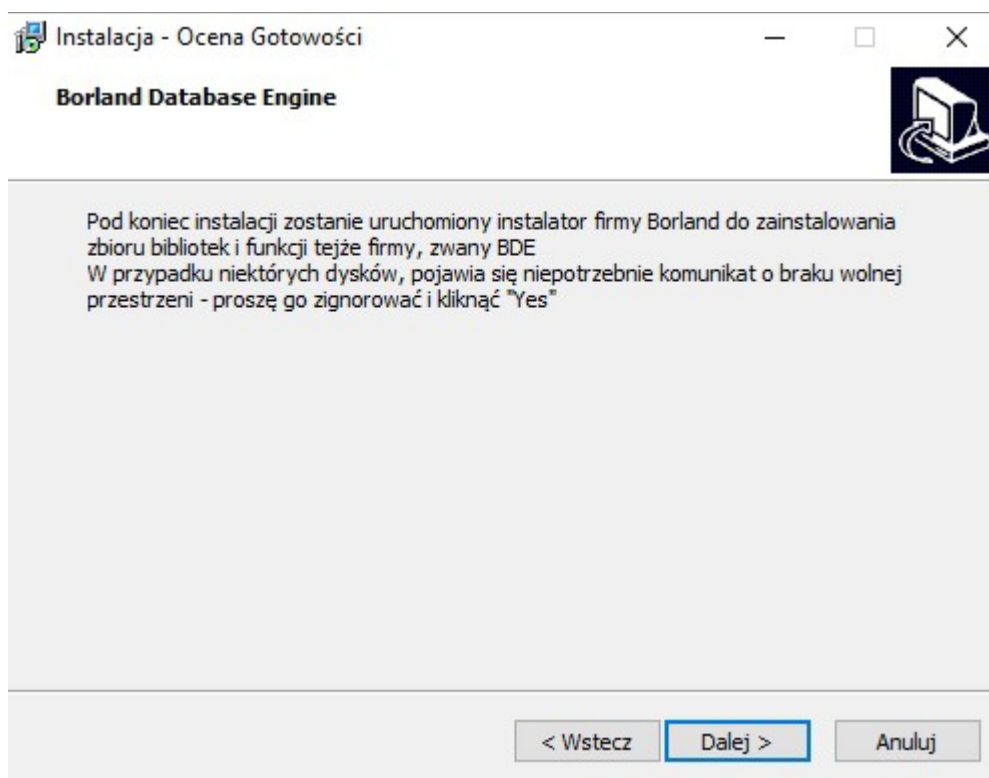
Instalacja - Ocena Gotowości

Borland Database Engine

Pod koniec instalacji zostanie uruchomiony instalator firmy Borland do zainstalowania zbioru bibliotek i funkcji tejże firmy, zwany BDE
W przypadku niektórych dysków, pojawia się niepotrzebnie komunikat o braku wolnej przestrzeni - proszę go zignorować i kliknąć "Yes"

< Wstecz
Dalej >
Anuluj